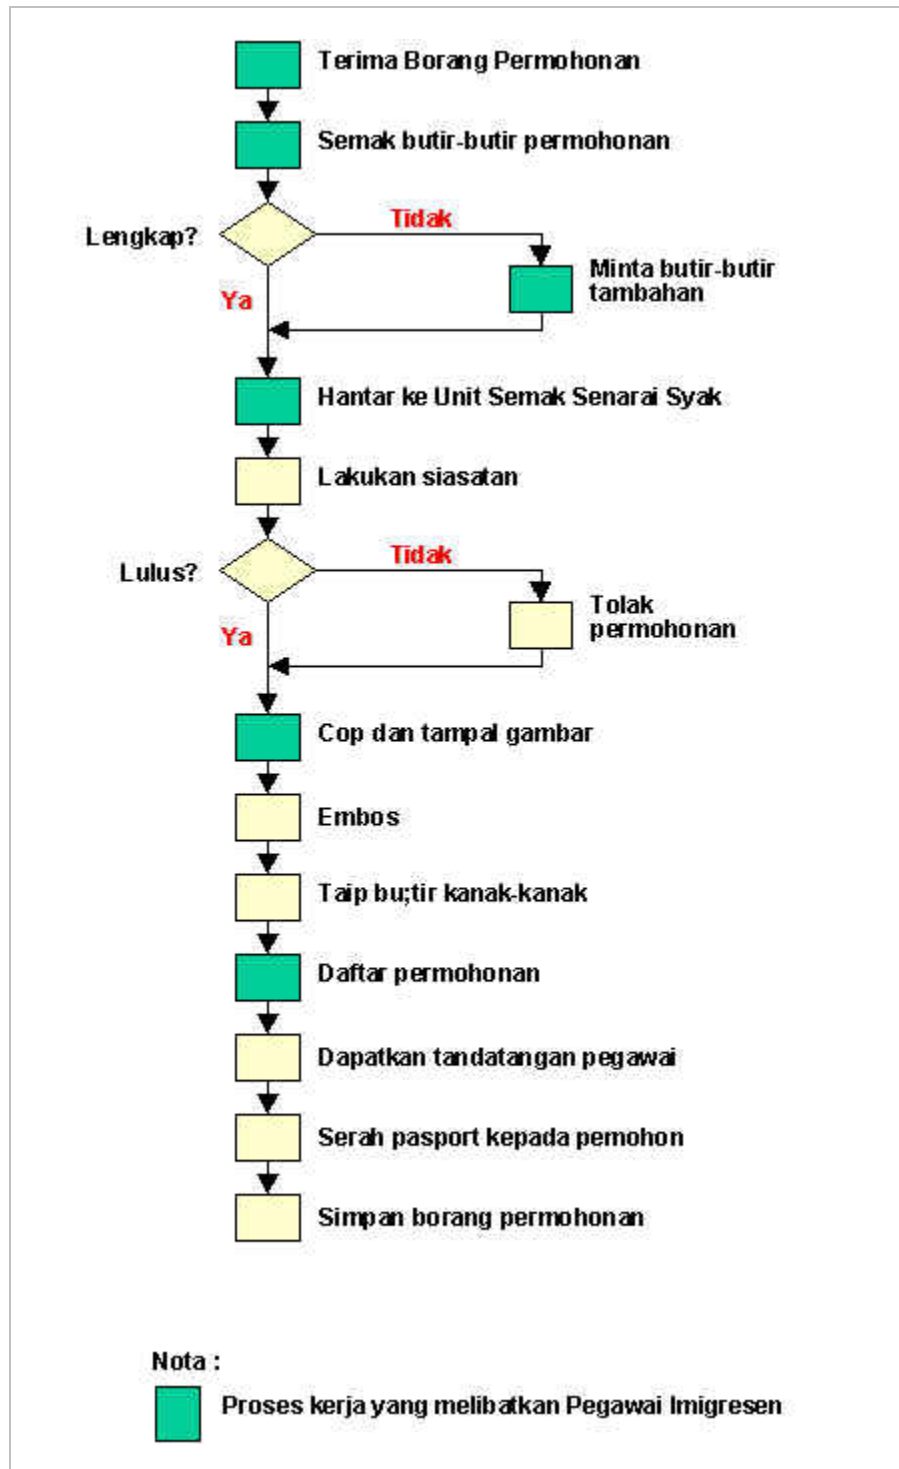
Terima Borang Permohonan

Semak butir-butir permohonan

Lengkap?

Tidak

Minta butir-butir tambahan

Ya

Hantar ke Unit Semak Senarai Syak

Lakukan siasatan

Lulus?

Tidak

Tolak permohonan

Ya

Cop dan tampal gambar

Embos

Taip bu;tir kanak-kanak

Daftar permohonan

Dapatkan tandatangan pegawai

Serah pasport kepada pemohon

Simpan borang permohonan

Nota :

Proses kerja yang melibatkan Pegawai Imigresen